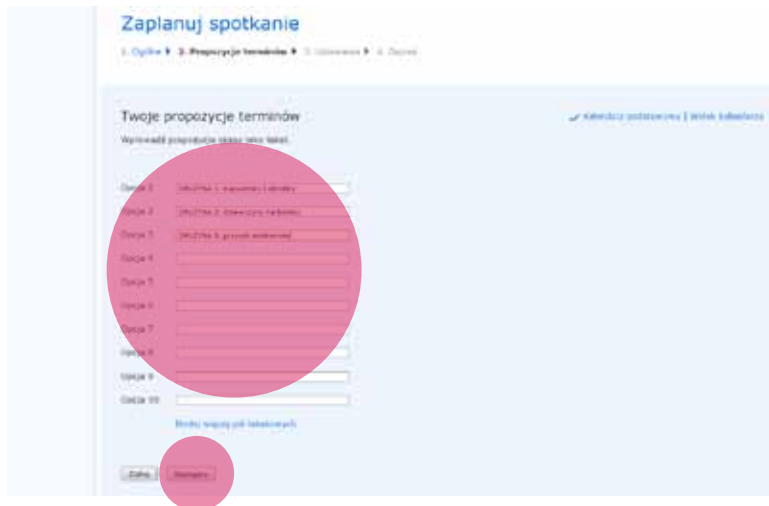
Zaplanuj spotkanie

1. Ogólne ▸ 2. Propozycje terminów ▸ 3. Ustawienia ▸ 4. Zapisz

Twoje propozycje terminów

✔ Kalendarz podstawowy | Widok kalendarza

Wprowadź propozycje jako tekst.

Opcja 1 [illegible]
Opcja 2 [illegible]
Opcja 3 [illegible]
Opcja 4
Opcja 5
Opcja 6
Opcja 7
Opcja 8
Opcja 9
Opcja 10

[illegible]

Cofnij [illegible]